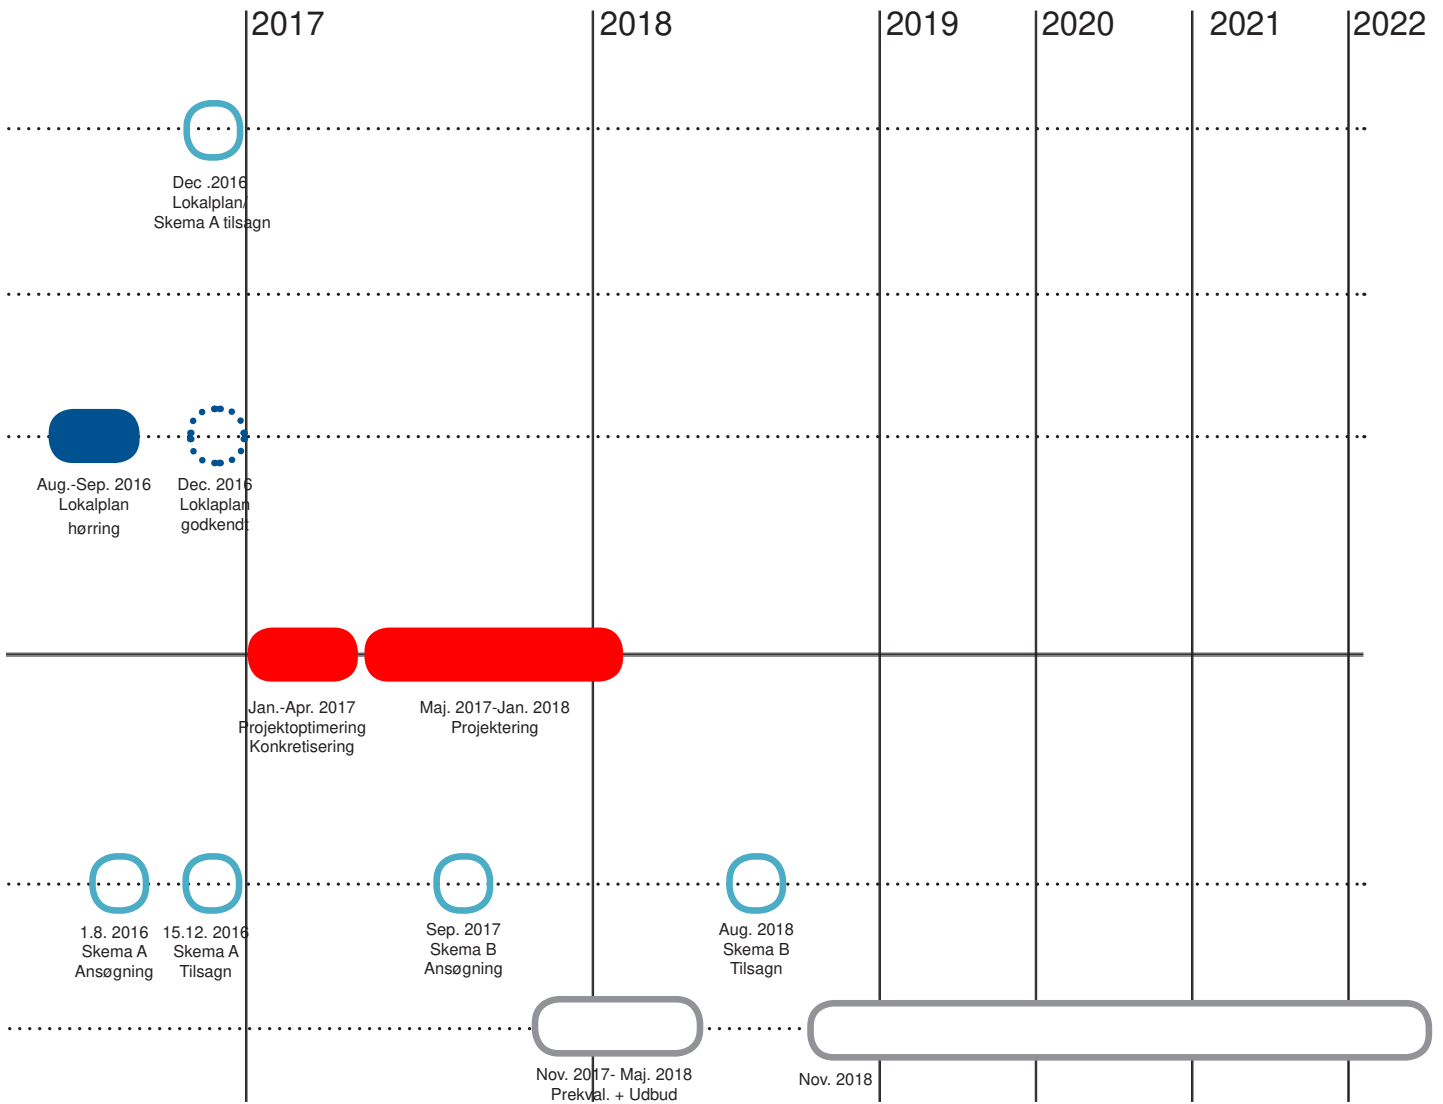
2017
2018
2019
2020
2021
2022

Dec .2016
Lokalplan/
Skema A tilsagn

Aug.-Sep. 2016
Lokalplan
høring

Dec. 2016
Loklaplan
godkendt

Jan.-Apr. 2017
Projektoptimering
Konkretisering

Maj. 2017-Jan. 2018
Projektering

1.8. 2016
Skema A
Ansøgning

15.12. 2016
Skema A
Tilsagn

Sep. 2017
Skema B
Ansøgning

Aug. 2018
Skema B
Tilsagn

Nov. 2017- Maj. 2018
Prekval. + Udbud

Nov. 2018